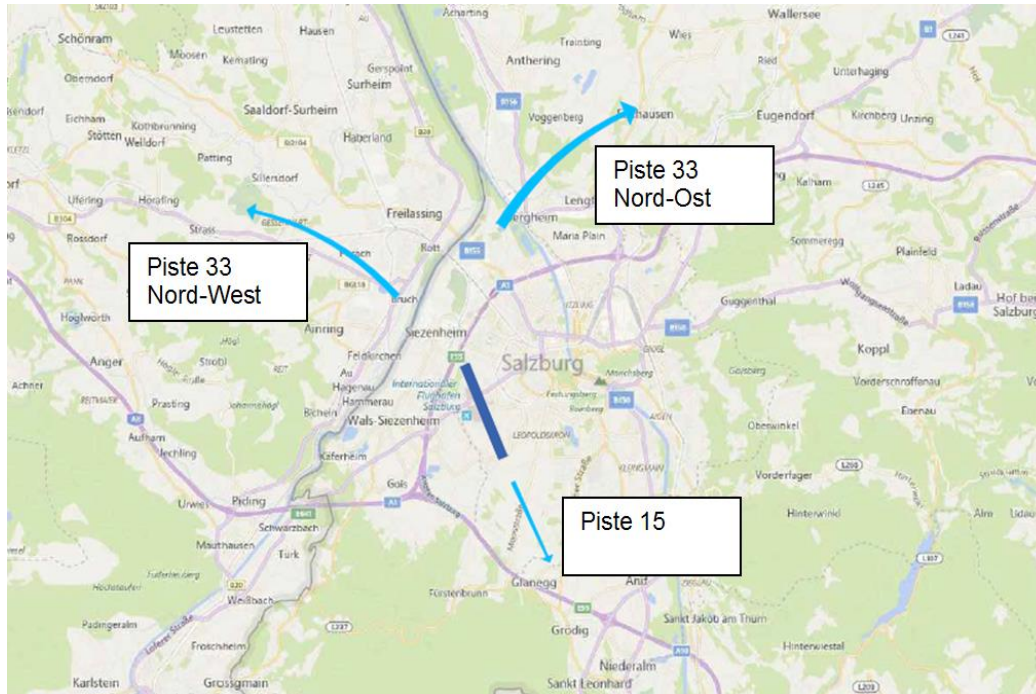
Schönram
Leustetten
Hausen
Acharting
Wallersee
Moosen
Kemating
Gerspoint
Anthering
Trainting
Wies
Oberndorf
Surheim
Ried
Unterhaging
Eichham
Saaldorf-Surheim
B156
Voggenberg
Stötten
Kothbrunning
Weildorf
Haberland
hausen
Eugendorf
Kirchberg
Unzing
Patting
Piste 33
Nord-Ost
Sillersdorf
Kalham
Ufering
Höfling
Strass
Freilassing
Lengt
ergheim
B304
Rott
Sommeregg
Plainfeld
Rossdorf
Maria Plain
B155
Piste 33
Nord-West
Ladau
Hof bei
Salzburg
Guggenthal
Bruch
Högiworth
Ainring
Siezenheim
Koppl
Anger
Strobl
Feldkirchen
Salzburg
Achner
Au
Vorderschroffenau
Hagenau
Internationaler Flughafen Salzburg
Hammerau
Mönchsberg
Prasting
Johannishögl
Bichein
Gaisberg
Wals-Siezenheim
Ebenau
Aufham
Jechling
Oberwinkel
Kaferheim
Vorderfager
Gois
Piding
Urwies
Piste 15
Schwarzbach
Hinterwinkl
Mauthausen
Türk
Weißbach
Glanegg
Anif
Fürstenbrunn
Padingeralm
Grödig
Sankt Jakob am Thurn
Froschheim
Hinterwiestal
Niederalm
Karlstein
Grossgmain
Sankt Leonhard